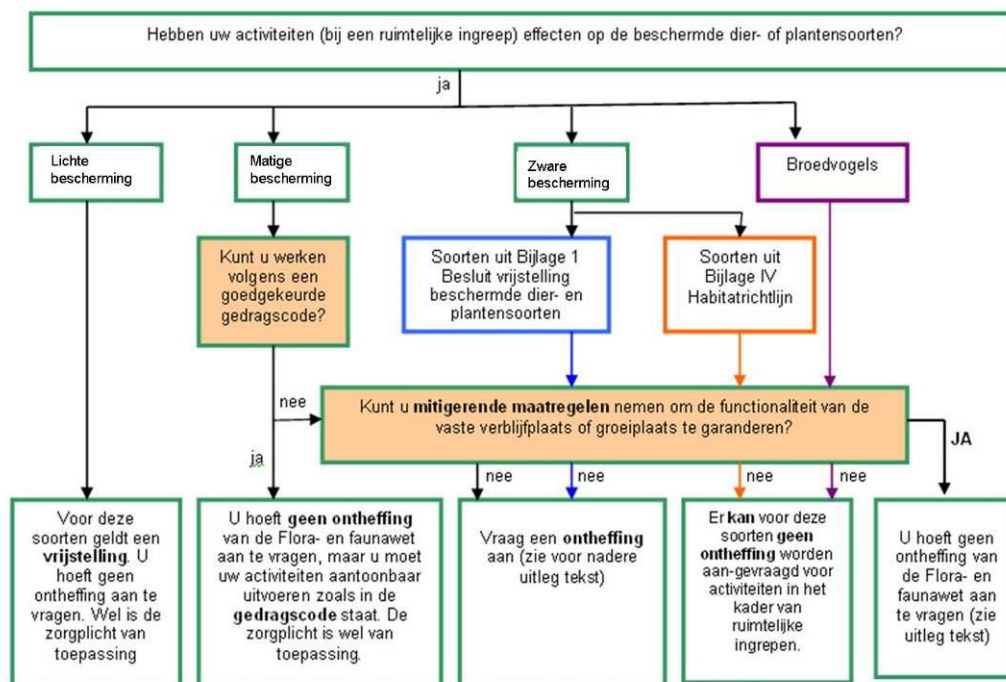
Hebben uw activiteiten (bij een ruimtelijke ingreep) effecten op de beschermde dier- of plantensoorten?

ja

Lichte bescherming

Matige bescherming

Zware bescherming

Broedvogels

Kunt u werken volgens een goedgekeurde gedragscode?

Soorten uit Bijlage 1 Besluit vrijstelling beschermde dier- en plantensoorten

Soorten uit Bijlage IV Habitatrichtlijn

nee

Kunt u **mitigerende maatregelen** nemen om de functionaliteit van de vaste verblijfplaats of groeiplaats te garanderen?

JA

ja

nee

nee

nee

nee

Voor deze soorten geldt een **vrijstelling**. U hoeft geen ontheffing aan te vragen. Wel is de zorgplicht van toepassing

U hoeft **geen ontheffing** van de Flora- en faunawet aan te vragen, maar u moet uw activiteiten aantoonbaar uitvoeren zoals in de **gedragscode** staat. De zorgplicht is wel van toepassing.

Vraag een **ontheffing** aan (zie voor nadere uitleg tekst)

Er **kan** voor deze soorten **geen ontheffing** worden aan-gevraagd voor activiteiten in het kader van ruimtelijke ingrepen.

U hoeft geen ontheffing van de Flora- en faunawet aan te vragen (zie uitleg tekst)